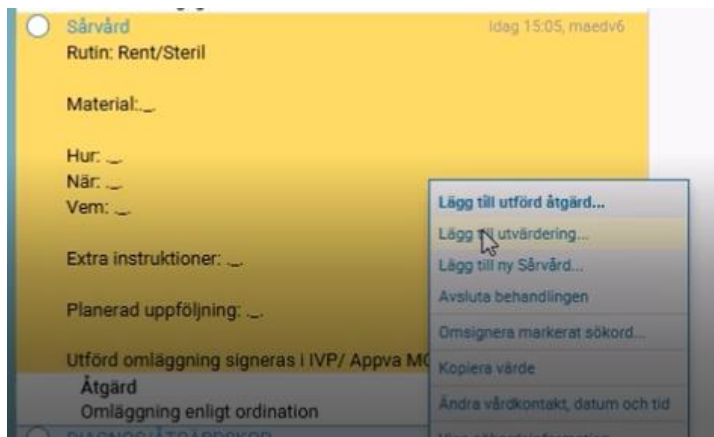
Sårvård
Idag 15:05, maedv6
Rutin: Rent/Steril

Material:_

Hur: _
När: _
Vem: _

Extra instruktioner: _

Planerad uppföljning: _

Utförd omläggning signeras i IVP/ Appva MC
Åtgärd
Omläggning enligt ordination

Lägg till utförd åtgärd...
Lägg till utvärdering...
Lägg till ny Sårvård...
Avsluta behandlingen
Omsignera markerat sökord...
Kopiera värde
Ändra vårdkontakt, datum och tid